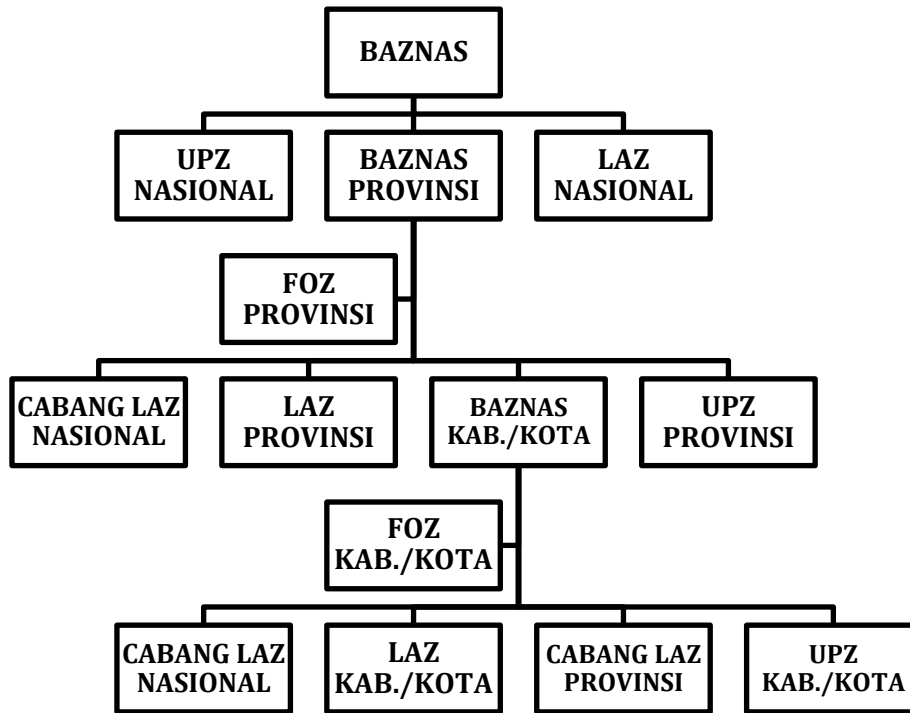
BAZNAS

UPZ NASIONAL

BAZNAS PROVINSI

LAZ NASIONAL

FOZ PROVINSI

CABANG LAZ NASIONAL

LAZ PROVINSI

BAZNAS KAB./KOTA

UPZ PROVINSI

FOZ KAB./KOTA

CABANG LAZ NASIONAL

LAZ KAB./KOTA

CABANG LAZ PROVINSI

UPZ KAB./KOTA